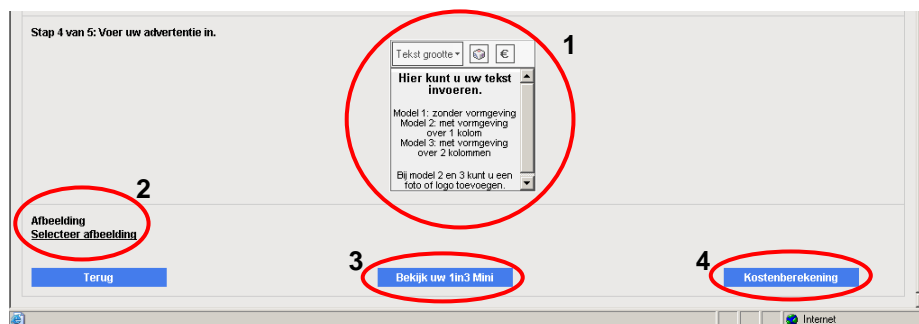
Stap 4 van 5: Voer uw advertentie in.

Tekst grootte €

1

Hier kunt u uw tekst invoeren.

Model 1: zonder vormgeving
Model 2: met vormgeving over 1 kolom
Model 3: met vormgeving over 2 kolommen

Bij model 2 en 3 kunt u een foto of logo toevoegen.

2

Afbeelding
Selecteer afbeelding

3

4

Terug

Bekijk uw 1in3 Mini

Kostenberekening

Internet